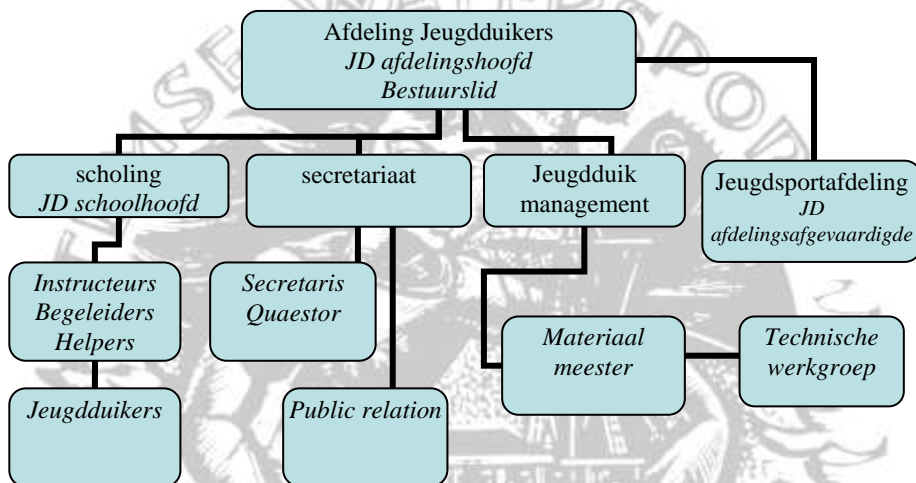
Afdeling Jeugdduikers
*JD afdelingshoofd*
*Bestuurslid*

scholing
*JD schoolhoofd*

secretariaat

Jeugdduik management

Jeugdsportafdeling
*JD afdelingsafgevaardigde*

*Instructeurs*
*Begeleiders*
*Helpers*

*Secretaris*
*Quaestor*

*Materiaal meester*

*Technische werkgroep*

*Jeugdduikers*

*Public relation*